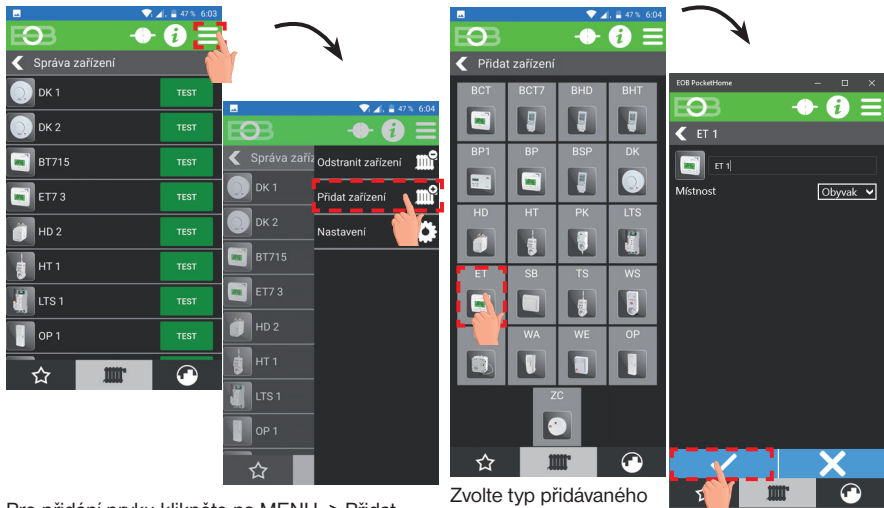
47 % 6:03

EOB

Správa zařízení

DK 1 TEST

DK 2 TEST

BT715 TEST

ET7 3 TEST

HD 2 TEST

HT 1 TEST

LTS 1 TEST

OP 1 TEST

47 % 6:04

EOB

Správa zaří

DK 1

DK 2

BT715

ET7 3

HD 2

HT 1

LTS 1

OP 1

Odstranit zařízení

Přidat zařízení

Nastavení

47 % 6:04

EOB

Přidat zařízení

BCT BCT7 BHD BHT

BP1 BP BSP DK

HD HT PK LTS

ET SB TS WS

WA WE OP

ZC

EOB PocketHome

EOB

ET 1

ET 1

Místnost Obyvak

Pro přidání prvku klikněte na MENU -> Přidat

Zvolte typ přidávaného